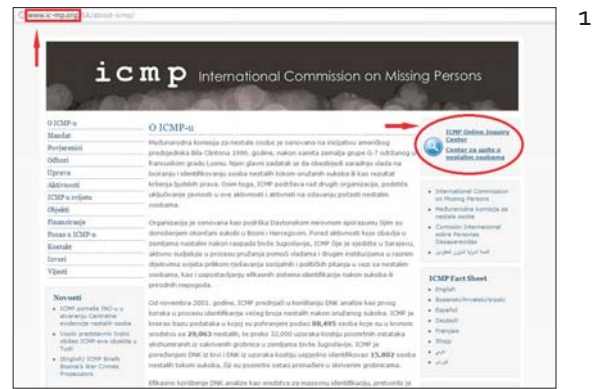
1

www.ic-mp.org/BA/about-icmp/

icmp International Commission on Missing Persons

O ICMP-u
Mandat
Povjerenici
Odbori
Uprava
Aktivnosti
ICMP u svijetu
Objekti
Finansiranje
Posao u ICMP-u
Kontakt
Izvori
Vijesti

O ICMP-u

Međunarodna komisija za nestale osobe je osnovana na inicijativu američkog predsjednika Bila Clintona 1996. godine, nakon samita zemalja grupe G-7 održanog u francuskom gradu Lyonu. Njen glavni zadatak je da obezbijedi saradnju vlada na lociranju i identifikovanju osoba nestalih tokom oružanih sukoba ili kao rezultat kršenja ljudskih prava. Osim toga, ICMP podržava rad drugih organizacija, podstiče uključivanje javnosti u sve aktivnosti i aktivnosti na odavanju počasti nestalim osobama.

Organizacija je osnovana kao podrška Dejtonskom mirovnom sporazumu koji su domaćem okončan sukob u Bosni i Hercegovini. Pored aktivnosti koje obavlja u zemljama nastalim nakon raspada bivše Jugoslavije, ICMP čije je sjedište u Sarajevu, aktivno sudjeluje u procesu pružanja pomoći vladama i drugim institucijama u raznim dijelovima svijeta prilikom rješavanja socijalnih i političkih pitanja u vezi sa nestalim osobama, kao i uspostavljanju efikasnih sistema identifikacije nakon sukoba ili prirodnih nepogoda.

Od novembra 2001. godine, ICMP predvodi u korištenju DNK analize kao prvog koraka u procesu identifikacije velikog broja nestalih nakon oružanog sukoba. ICMP je kreirao bazu podataka u kojoj su pohranjeni podaci 88,495 osoba koje su u krvnom srodstvu sa 29,063 nestalih, te preko 32,000 uzoraka kostiju posmrtnih ostataka ekshumiranih iz zakrivenih grobnica u zemljama bivše Jugoslavije. ICMP je poređenjem DNK iz krvi i DNK iz uzoraka kostiju uspješno identificirao 15,802 osoba nestalih tokom sukoba, čiji su posmrtni ostaci pronađeni u skrivenim grobnicama.

Efikasno korištenje DNK analize kao metoda za masovnu identifikaciju, pretvorilo je

ICMP Online Inquiry Center
Centar za upite o nestalim osobama

• International Commission on Missing Persons
• Međunarodna komisija za nestale osobe
• Comisión Internacional sobre Personas Desaparecidas
• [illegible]

ICMP Fact Sheet
• English
• Bosanski/Hrvatski/Srpski
• Español
• Deutsch
• Français
• Shqip
• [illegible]
• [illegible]

Novosti
• ICMP pomaže INO-u u stvaranju Centralne evidencije nestalih osoba
• Visoki predstavnik treba obilazi ICMP-ove objekte u Tuzli
• (English) ICMP Briefs Bosnia's War Crimes Prosecutors